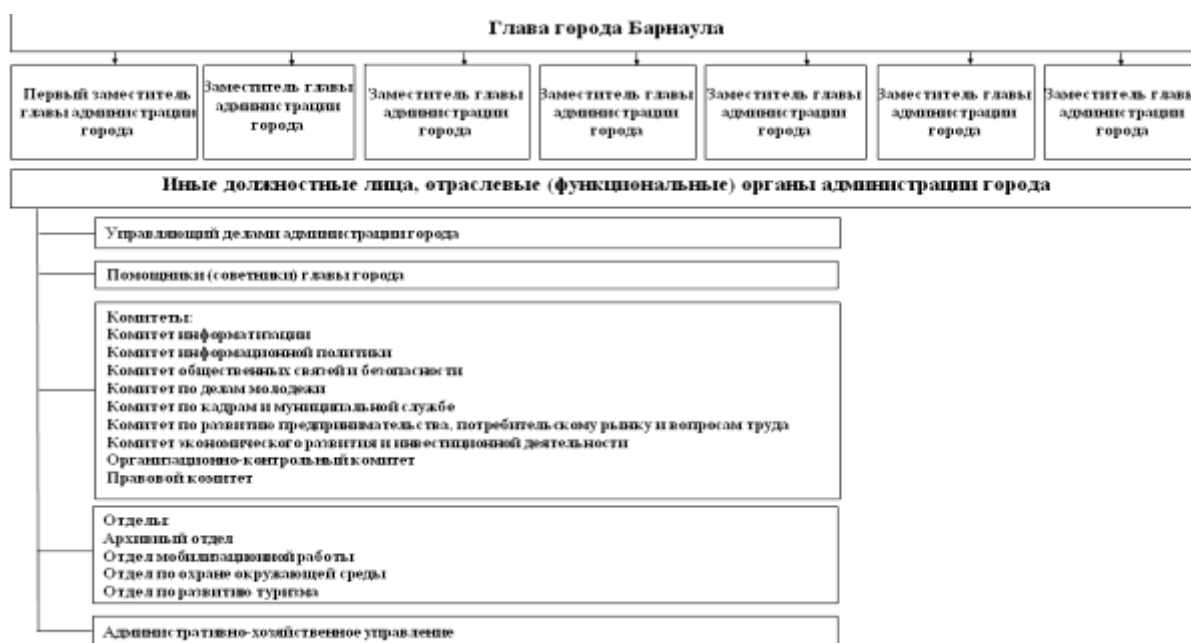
Глава города Барнаула

Первый заместитель главы администрации города

Заместитель главы администрации города

Заместитель главы администрации города

Заместитель главы администрации города

Заместитель главы администрации города

Заместитель главы администрации города

Заместитель главы администрации города

Иные должностные лица, отраслевые (функциональные) органы администрации города

Управляющий делами администрации города

Помощники (советники) главы города

Комитеты:
Комитет информатизации
Комитет информационной политики
Комитет общественных связей и безопасности
Комитет по делам молодежи
Комитет по кадрам и муниципальной службе
Комитет по развитию предпринимательства, потребительскому рынку и вопросам труда
Комитет экономического развития и инвестиционной деятельности
Организационно-контрольный комитет
Правовой комитет

Отделы:
Архивный отдел
Отдел мобилизационной работы
Отдел по охране окружающей среды
Отдел по развитию туризма

Административно-хозяйственное управление